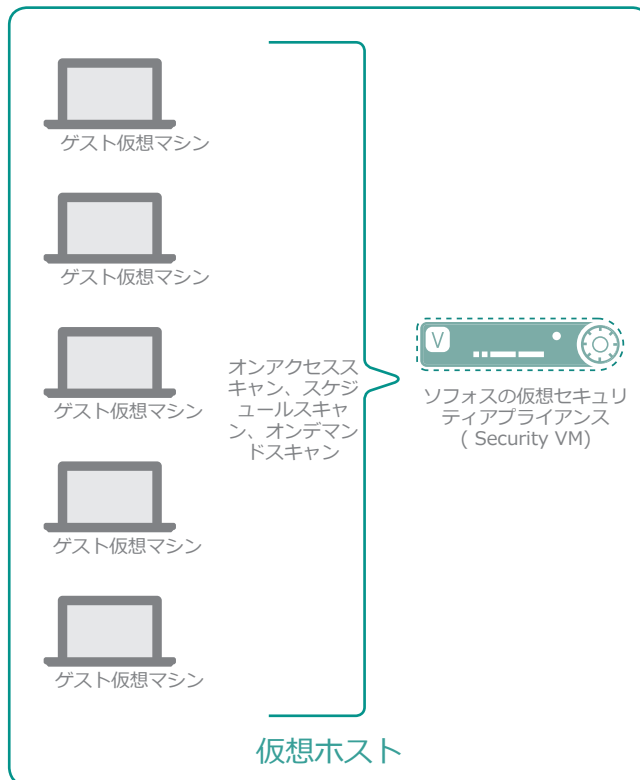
ゲスト仮想マシン

ゲスト仮想マシン

ゲスト仮想マシン

ゲスト仮想マシン

ゲスト仮想マシン

オンアクセススキャン、スケジュールスキャン、オンデマンドスキャン

V

ソフォスの仮想セキュリティアプライアンス ( Security VM)

仮想ホスト